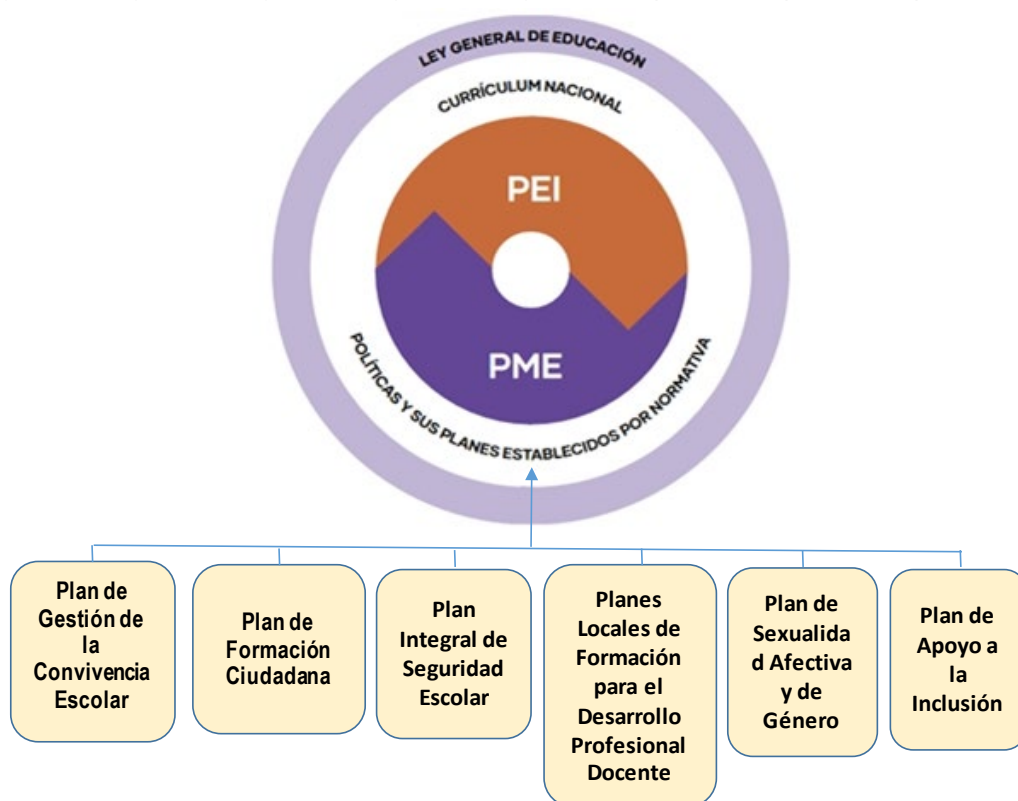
LEY GENERAL DE EDUCACIÓN

CURRÍCULUM NACIONAL

PEI

PME

POLÍTICAS Y SUS PLANES ESTABLECIDOS POR NORMATIVA

Plan de Gestión de la Convivencia Escolar

Plan de Formación Ciudadana

Plan Integral de Seguridad Escolar

Planes Locales de Formación para el Desarrollo Profesional Docente

Plan de Sexualidad Afectiva y de Género

Plan de Apoyo a la Inclusión